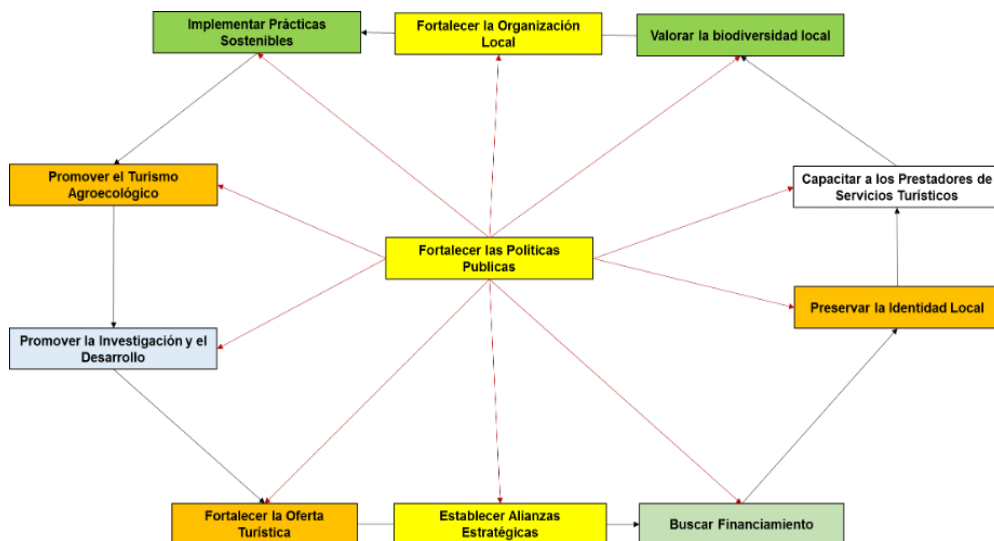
Implementar Prácticas Sostenibles

Fortalecer la Organización Local

Valorar la biodiversidad local

Promover el Turismo Agroecológico

Capacitar a los Prestadores de Servicios Turísticos

Fortalecer las Políticas Publicas

Preservar la Identidad Local

Promover la Investigación y el Desarrollo

Fortalecer la Oferta Turística

Establecer Alianzas Estratégicas

Buscar Financiamiento